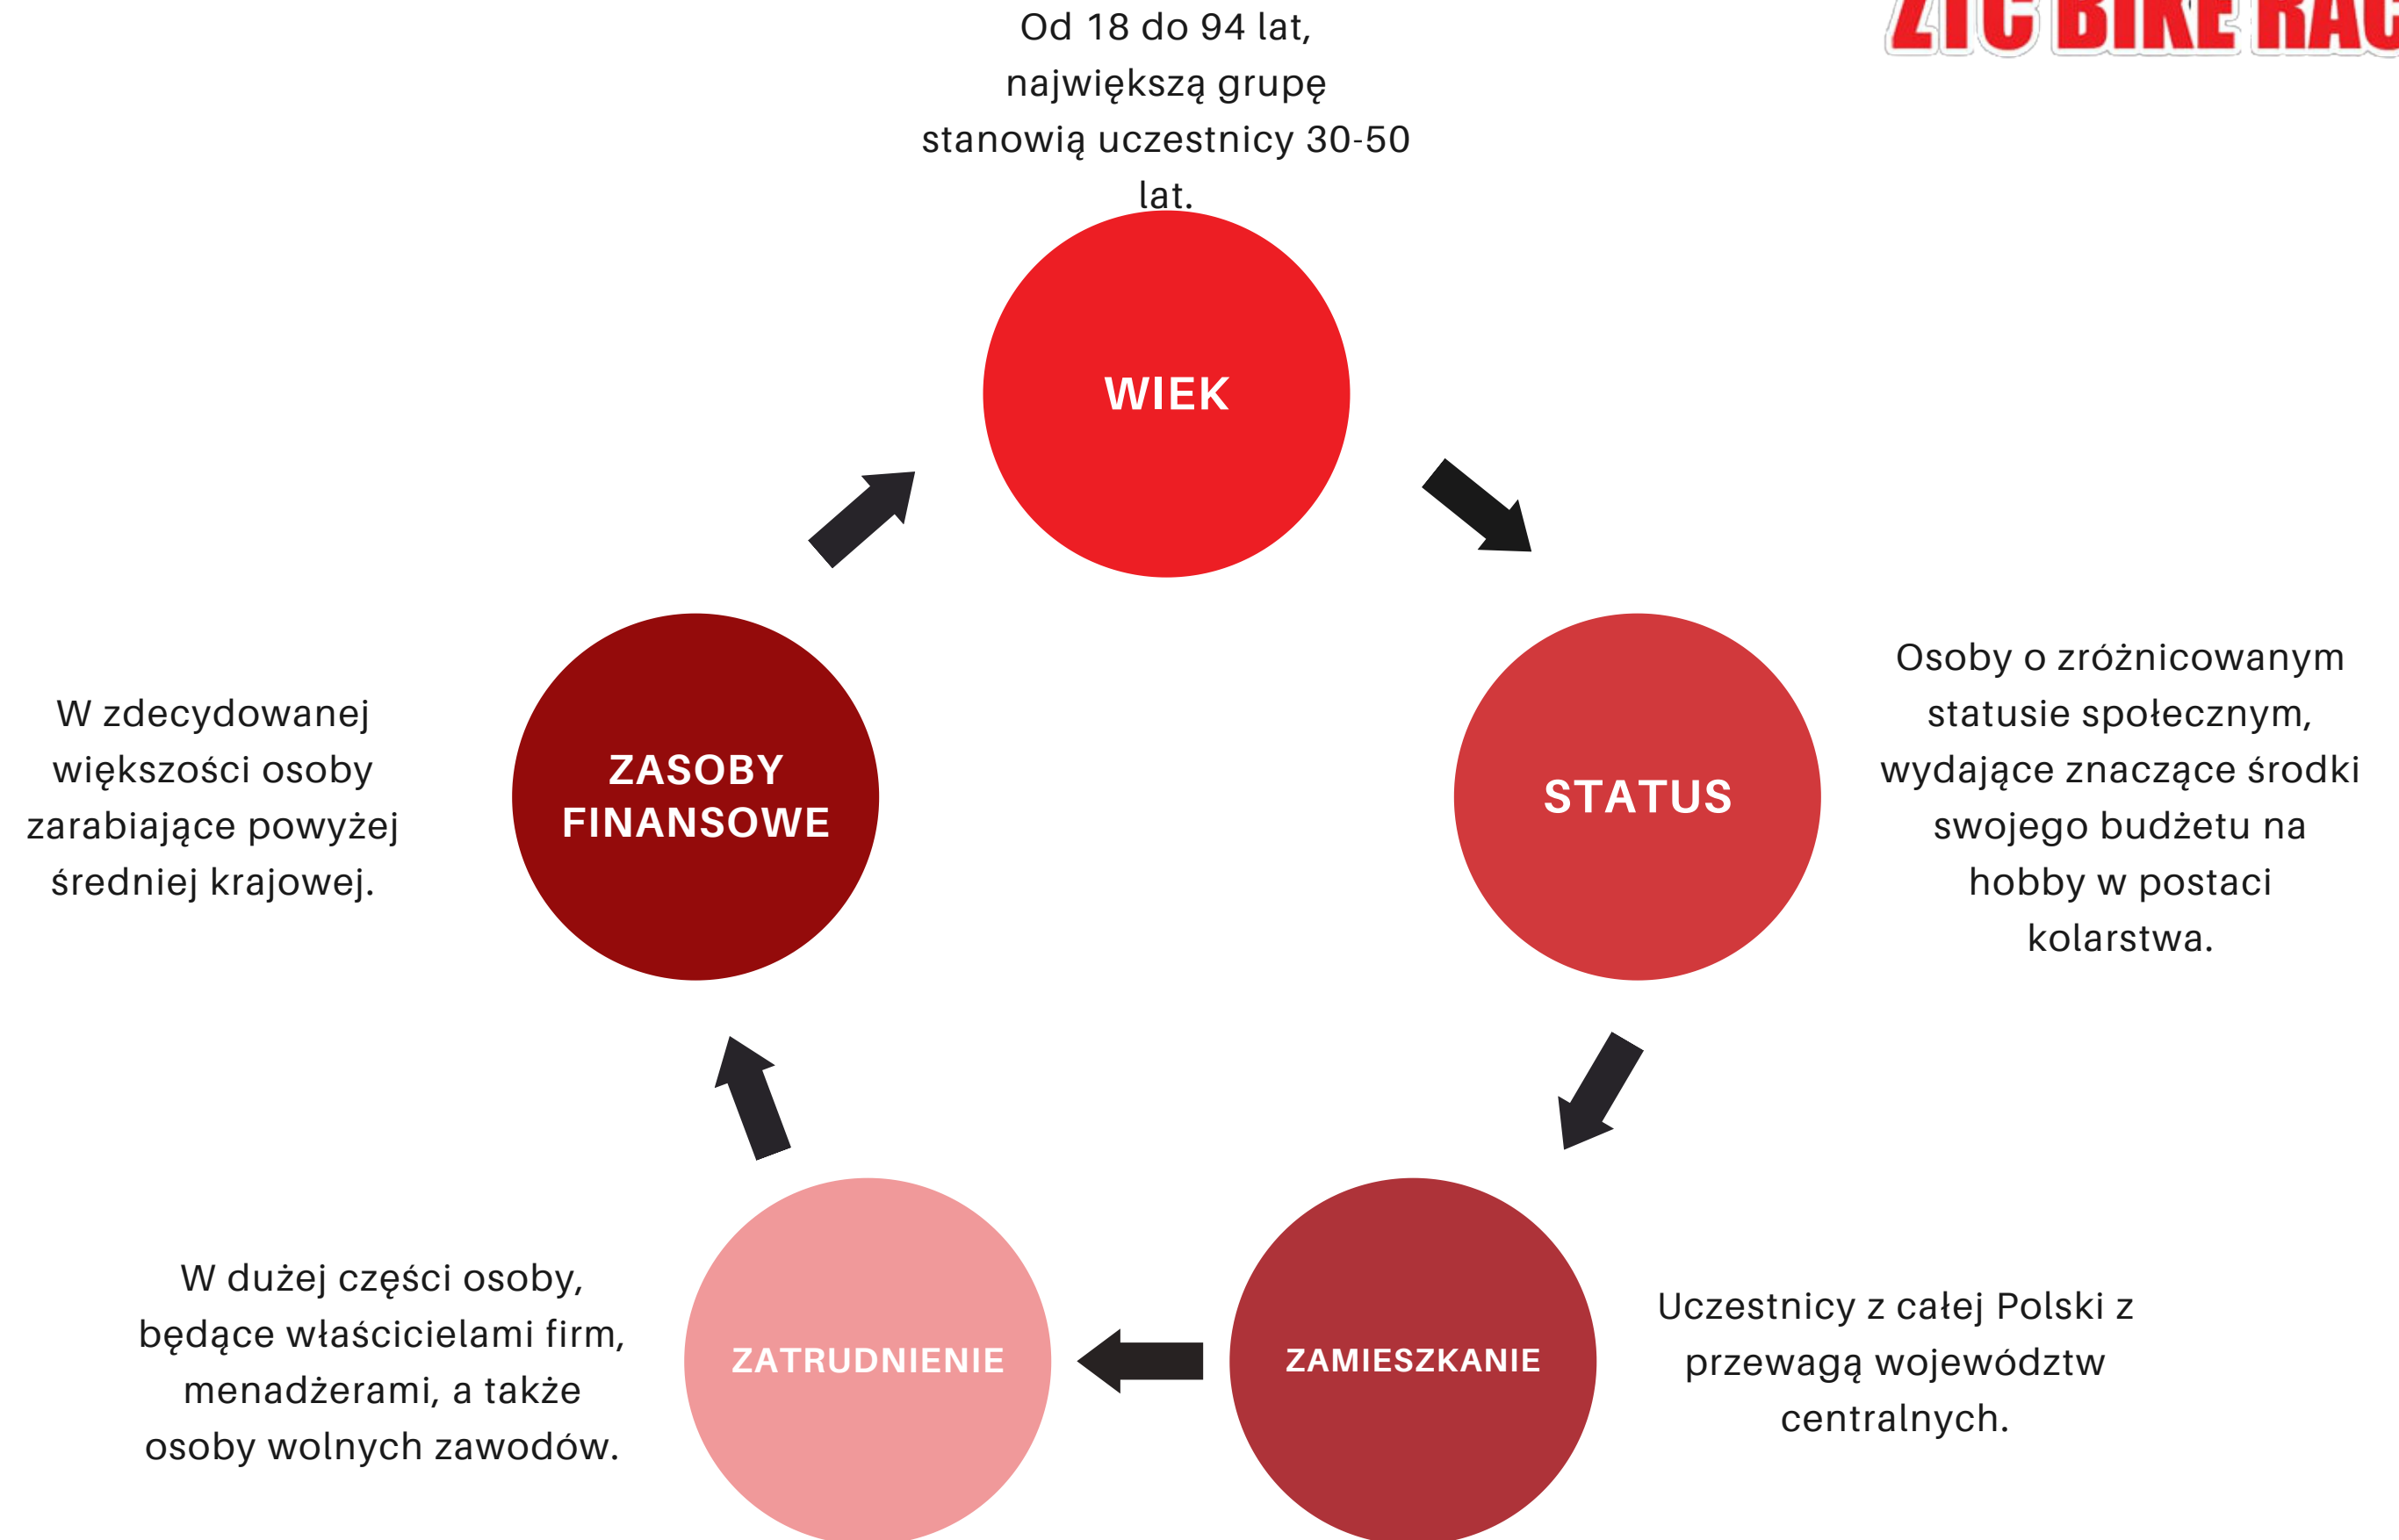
ZTC BIKE RAC

Od 18 do 94 lat, największą grupę stanowią uczestnicy 30-50 lat.

WIEK

Osoby o zróżnicowanym statusie społecznym, wydające znaczące środki swojego budżetu na hobby w postaci kolarstwa.

STATUS

W zdecydowanej większości osoby zarabiające powyżej średniej krajowej.

ZASOBY FINANSOWE

ZAMIESZKANIE

Uczestnicy z całej Polski z przewagą województw centralnych.

ZATRUDNIENIE

W dużej części osoby, będące właścicielami firm, menadżerami, a także osoby wolnych zawodów.